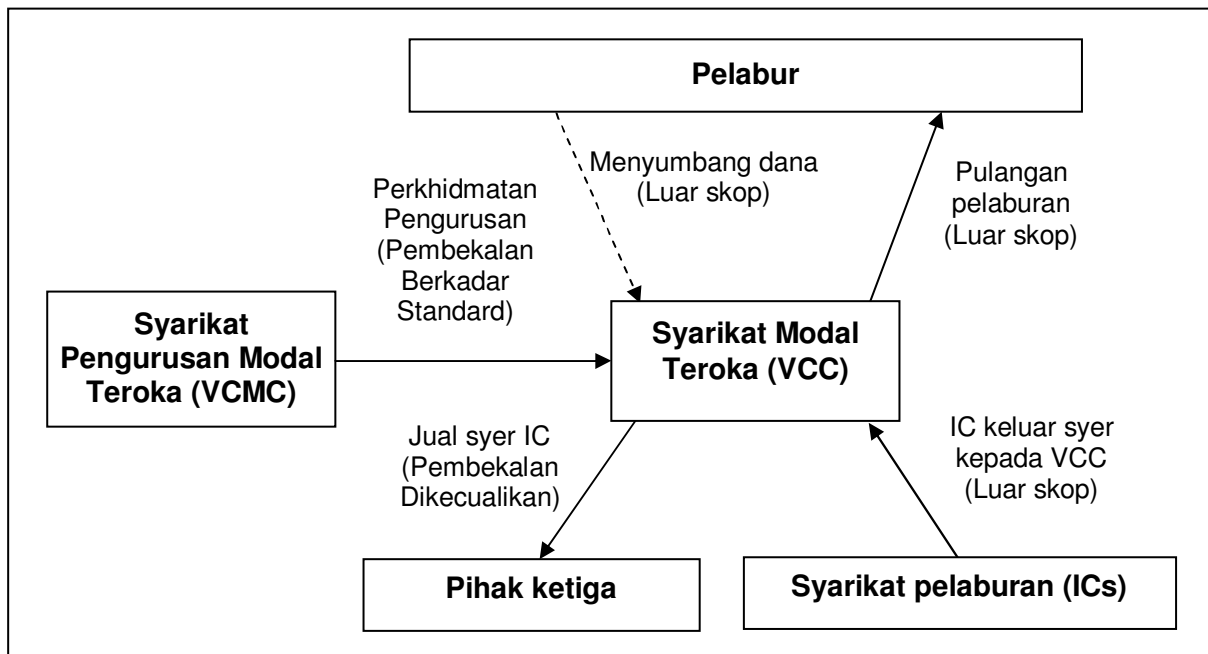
Pelabur

Menyumbang dana
(Luar skop)

Pulangan pelaburan
(Luar skop)

Perkhidmatan Pengurusan
(Pembekalan Berkadar Standard)

Syarikat Pengurusan Modal Teroka (VCMC)

Syarikat Modal Teroka (VCC)

Jual syer IC
(Pembekalan Dikecualikan)

IC keluar syer kepada VCC
(Luar skop)

Pihak ketiga

Syarikat pelaburan (ICs)